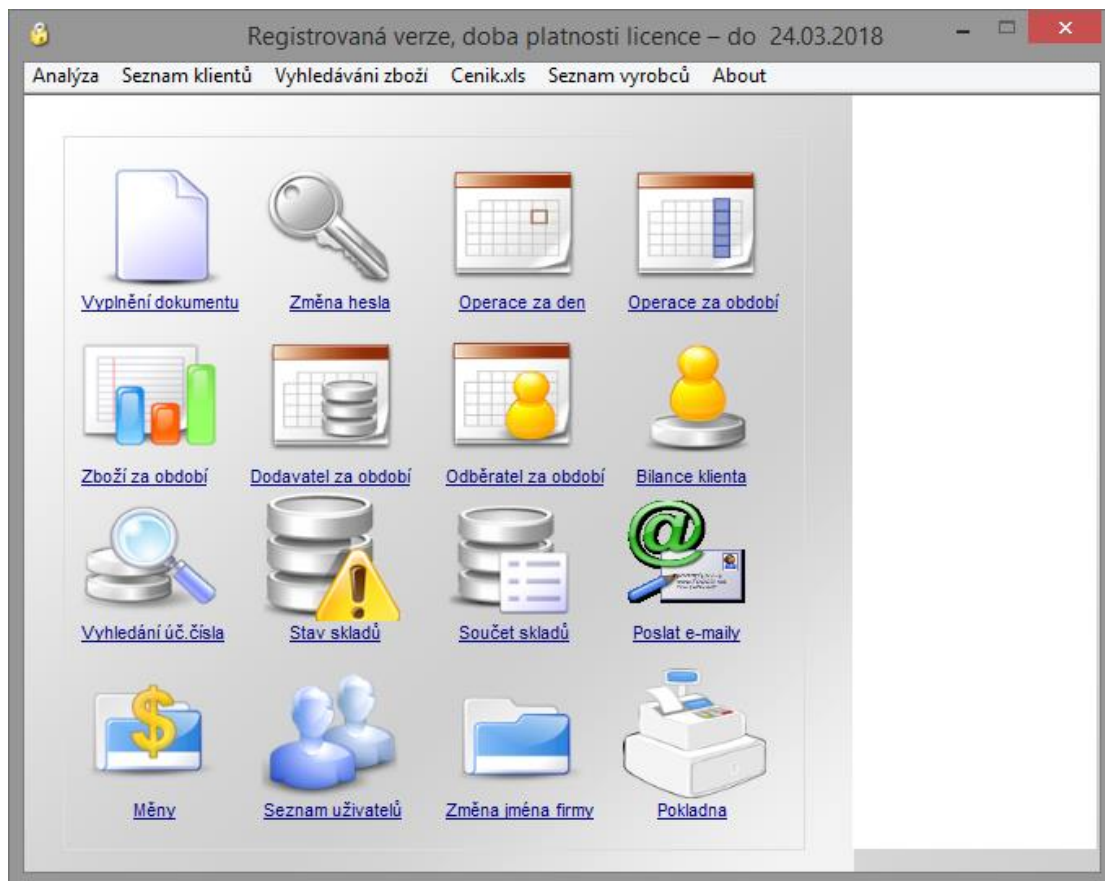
Registrovaná verze, doba platnosti licence – do 24.03.2018

Analýza Seznam klientů Vyhledávání zboží Cenik.xls Seznam vyrobců About

Vyplnění dokumentu
Změna hesla
Operace za den
Operace za období
Zboží za období
Dodavatel za období
Odběratel za období
Bilance klienta
Vyhledání úč.čísla
Stav skladů
Součet skladů
Poslat e-maily
Měny
Seznam uživatelů
Změna jména firmy
Pokladna